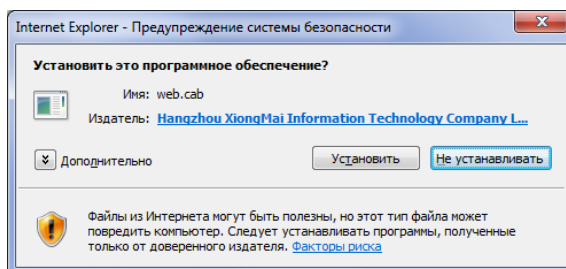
Internet Explorer - Предупреждение системы безопасности

Установить это программное обеспечение?

Имя: web.cab

Издатель: Hangzhou XiongMai Information Technology Company L...

Дополнительно

Установить

Не устанавливать

Файлы из Интернета могут быть полезны, но этот тип файла может повредить компьютер. Следует устанавливать программы, полученные только от доверенного издателя. Факторы риска